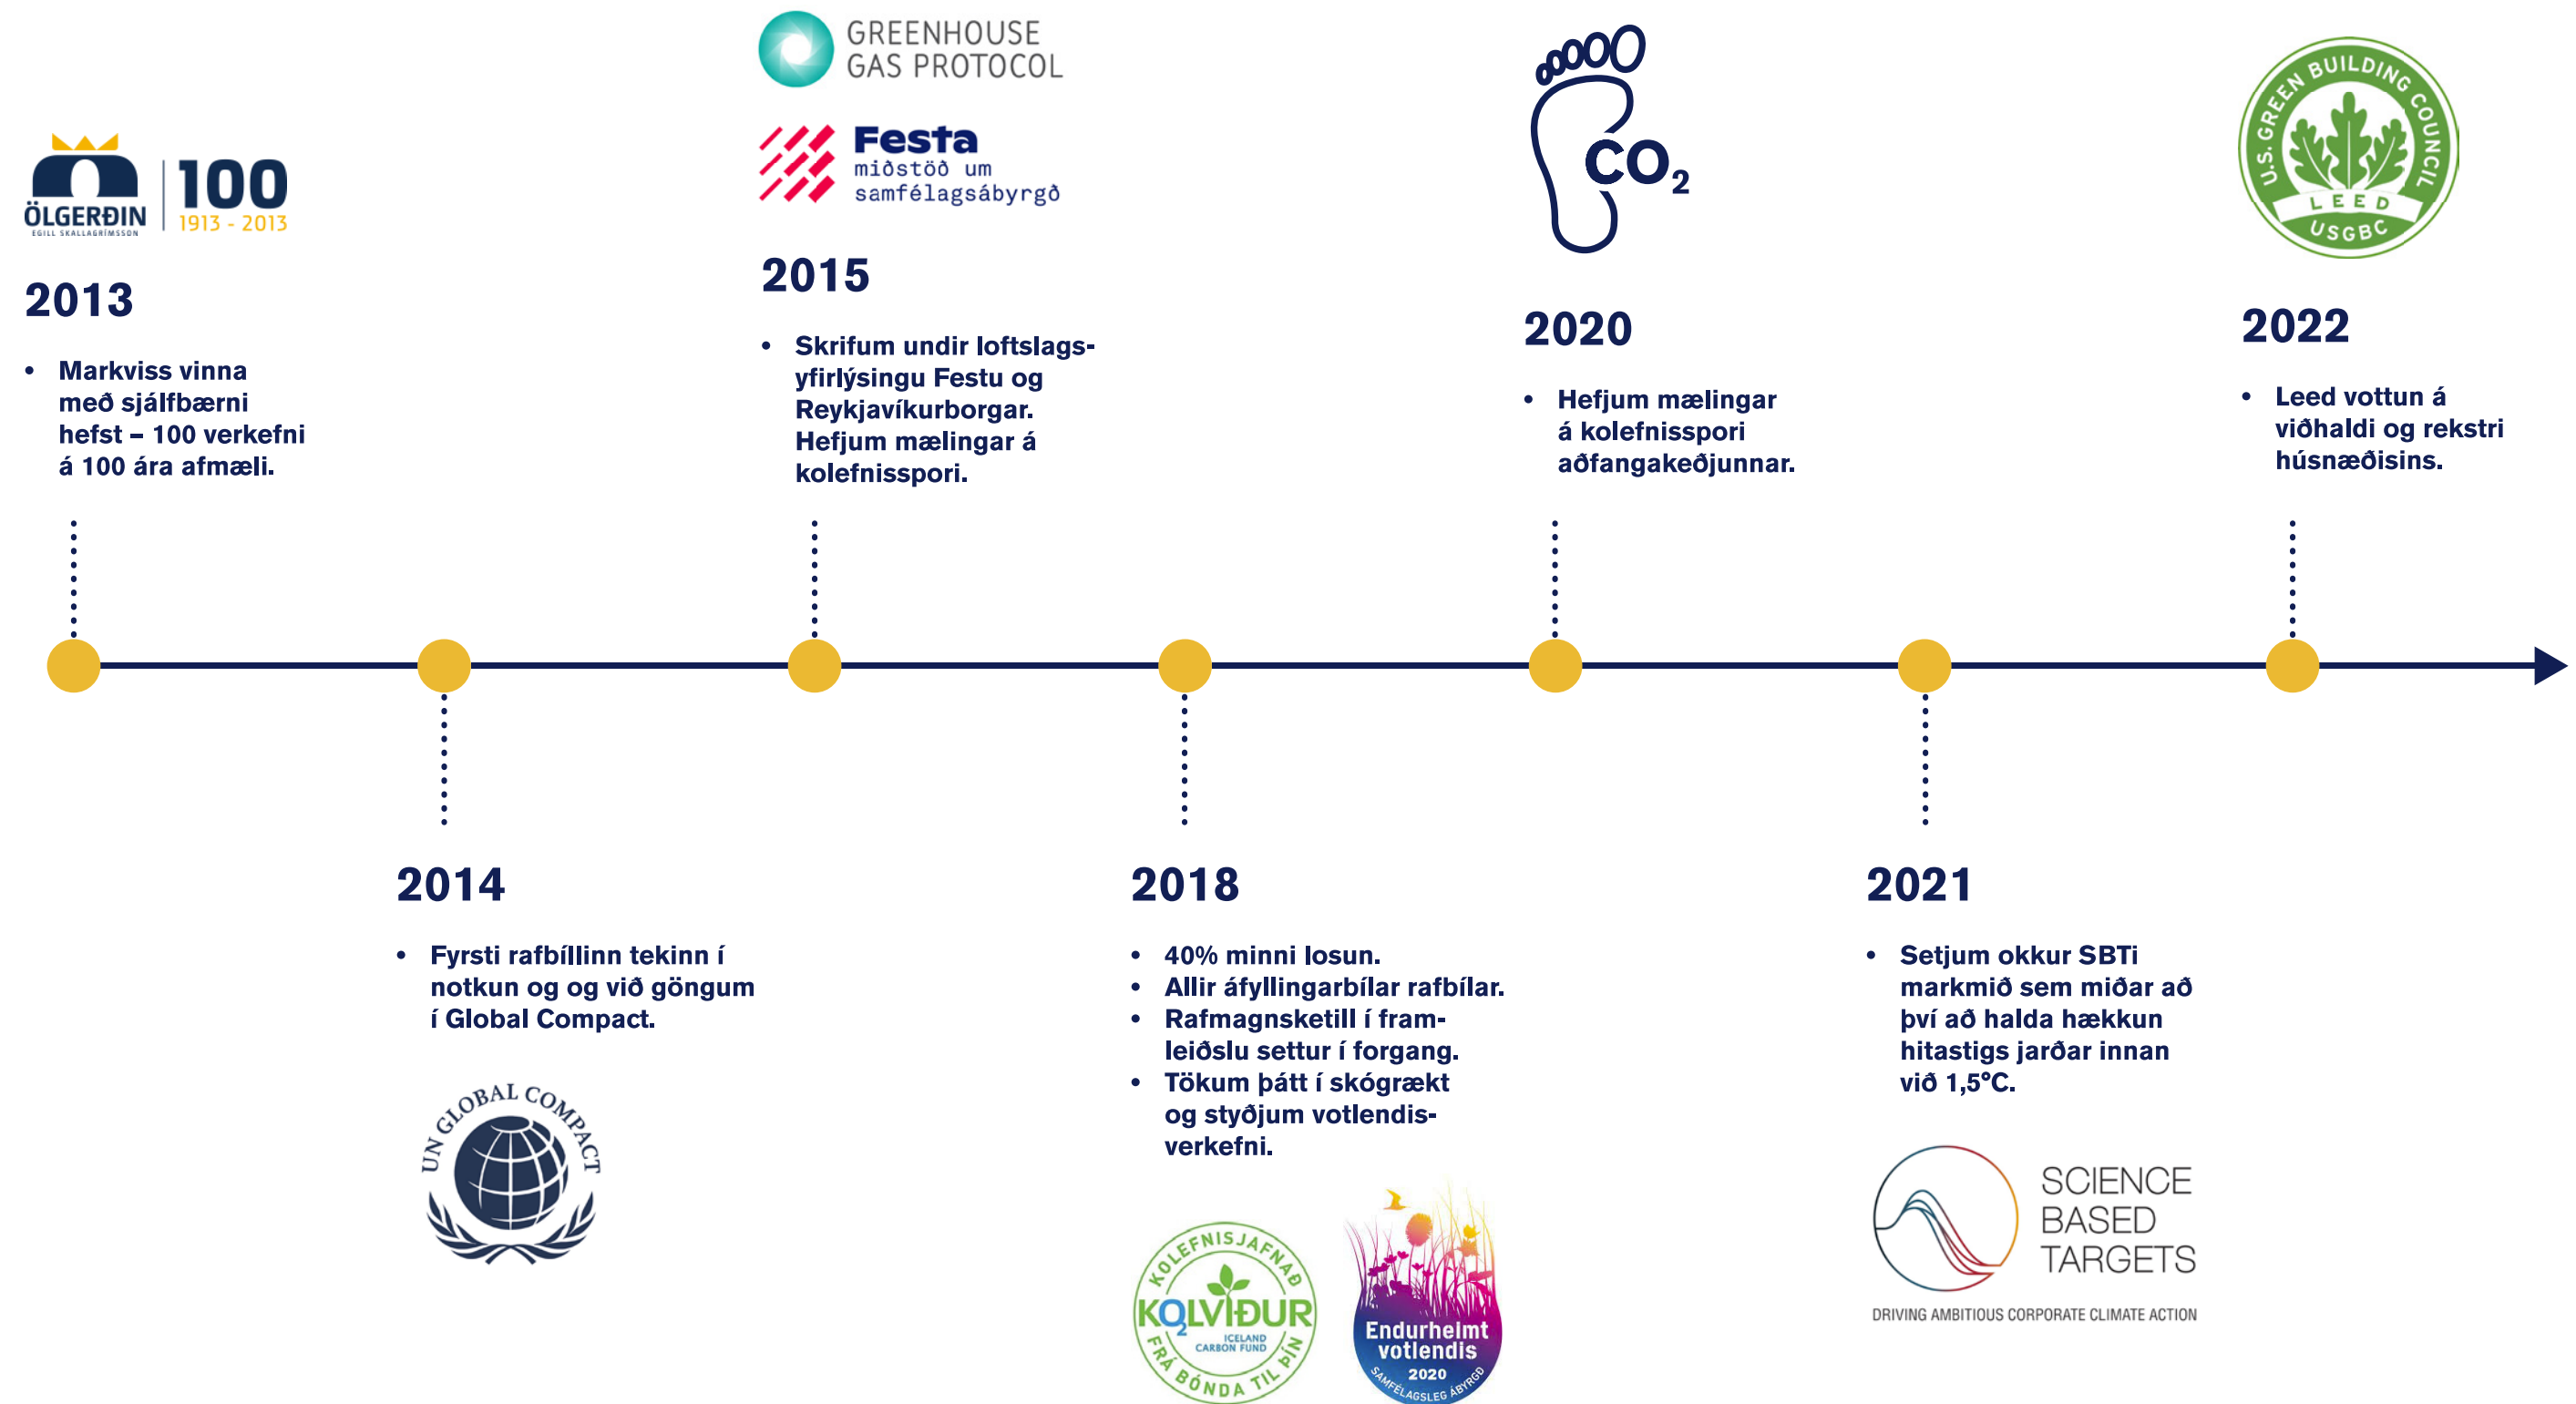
ÖLGERÐIN
EGILL SKALLAGRÍMSSON
100
1913 - 2013

2013

• Markviss vinna með sjálfbærni hefst – 100 verkefni á 100 ára afmæli.

GREENHOUSE GAS PROTOCOL

Festa
miðstöð um samfélagsábyrgð

2015

• Skrifum undir loftslagsyfirlýsingu Festu og Reykjavíkurborgar. Hefjum mælingar á kolefnisspori.

$CO_2$

2020

• Hefjum mælingar á kolefnisspori aðfangakeðjunnar.

U.S. GREEN BUILDING COUNCIL
LEED
USGBC

2022

• Leed vottun á viðhaldi og rekstri húsnæðisins.

2014

• Fyrsti rafbíllinn tekinn í notkun og og við göngum í Global Compact.

UN GLOBAL COMPACT

2018

• 40% minni losun.
• Allir áfyllingarbílar rafbílar.
• Rafmagnsketill í framleiðslu settur í forgang.
• Tökum þátt í skógrækt og styðjum votlendisverkefni.

KOLEFNISJAFNAÐ
KOLVIÐUR
ICELAND CARBON FUND
FRÁ BÓNDA TIL ÞÍN

Endurheimt votlendis
2020
SAMFÉLAGSLEG ÁBYRGÐ

2021

• Setjum okkur SBTi markmið sem miðar að því að halda hækkun hitastigs jarðar innan við 1,5°C.

SCIENCE BASED TARGETS
DRIVING AMBITIOUS CORPORATE CLIMATE ACTION